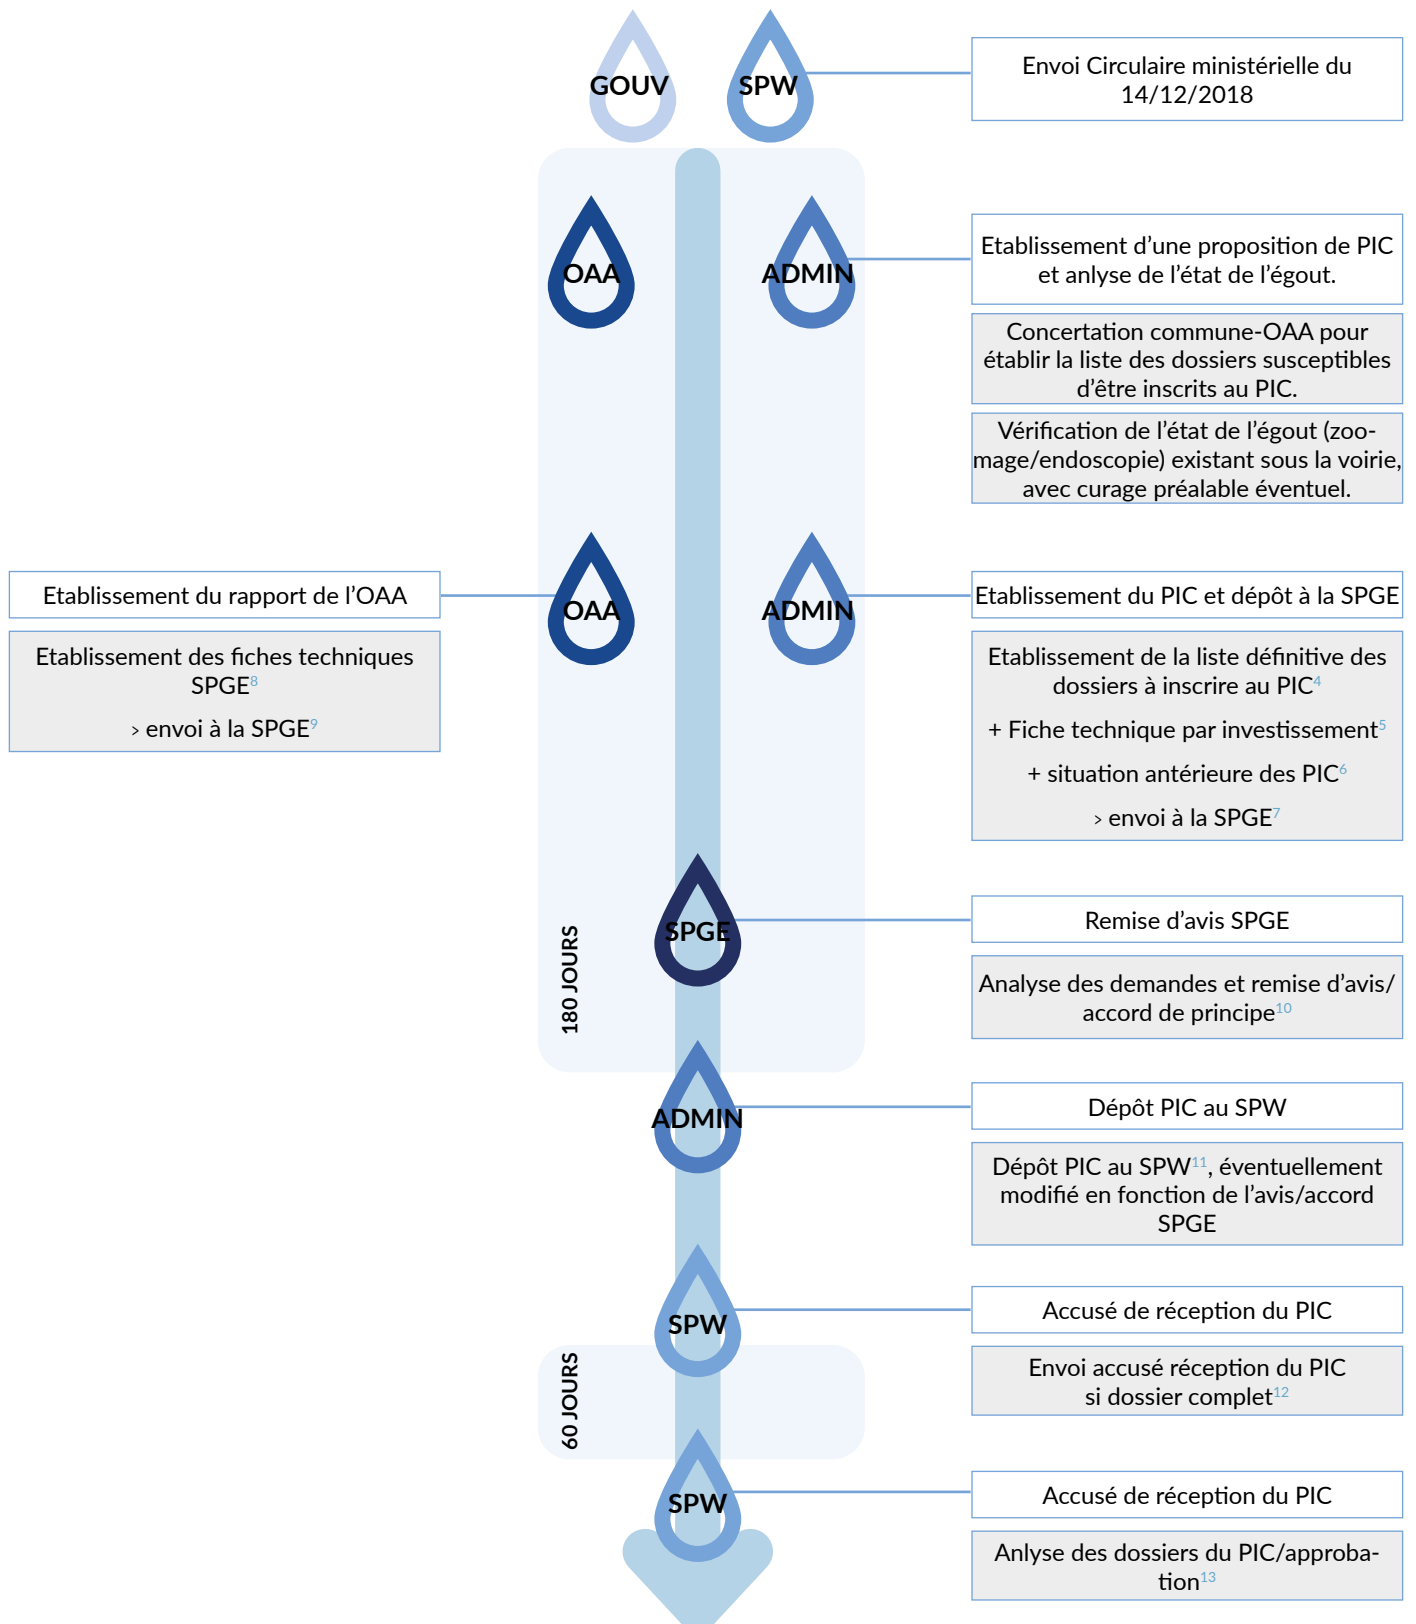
GOUV

SPW

Envoi Circulaire ministérielle du 14/12/2018

OAA

ADMIN

Etablissement d'une proposition de PIC et anlyse de l'état de l'égout.

Concertation commune-OAA pour établir la liste des dossiers susceptibles d'être inscrits au PIC.

Vérification de l'état de l'égout (zoomage/endoscopie) existant sous la voirie, avec curage préalable éventuel.

Etablissement du rapport de l'OAA

Etablissement des fiches techniques SPGE$^{8}$

› envoi à la SPGE$^{9}$

OAA

ADMIN

Etablissement du PIC et dépôt à la SPGE

Etablissement de la liste définitive des dossiers à inscrire au PIC$^{4}$

+ Fiche technique par investissement$^{5}$

+ situation antérieure des PIC$^{6}$

› envoi à la SPGE$^{7}$

180 JOURS

SPGE

Remise d'avis SPGE

Analyse des demandes et remise d'avis/accord de principe$^{10}$

ADMIN

Dépôt PIC au SPW

Dépôt PIC au SPW$^{11}$, éventuellement modifié en fonction de l'avis/accord SPGE

SPW

Accusé de réception du PIC

Envoi accusé réception du PIC si dossier complet$^{12}$

60 JOURS

SPW

Accusé de réception du PIC

Anlyse des dossiers du PIC/approbation$^{13}$